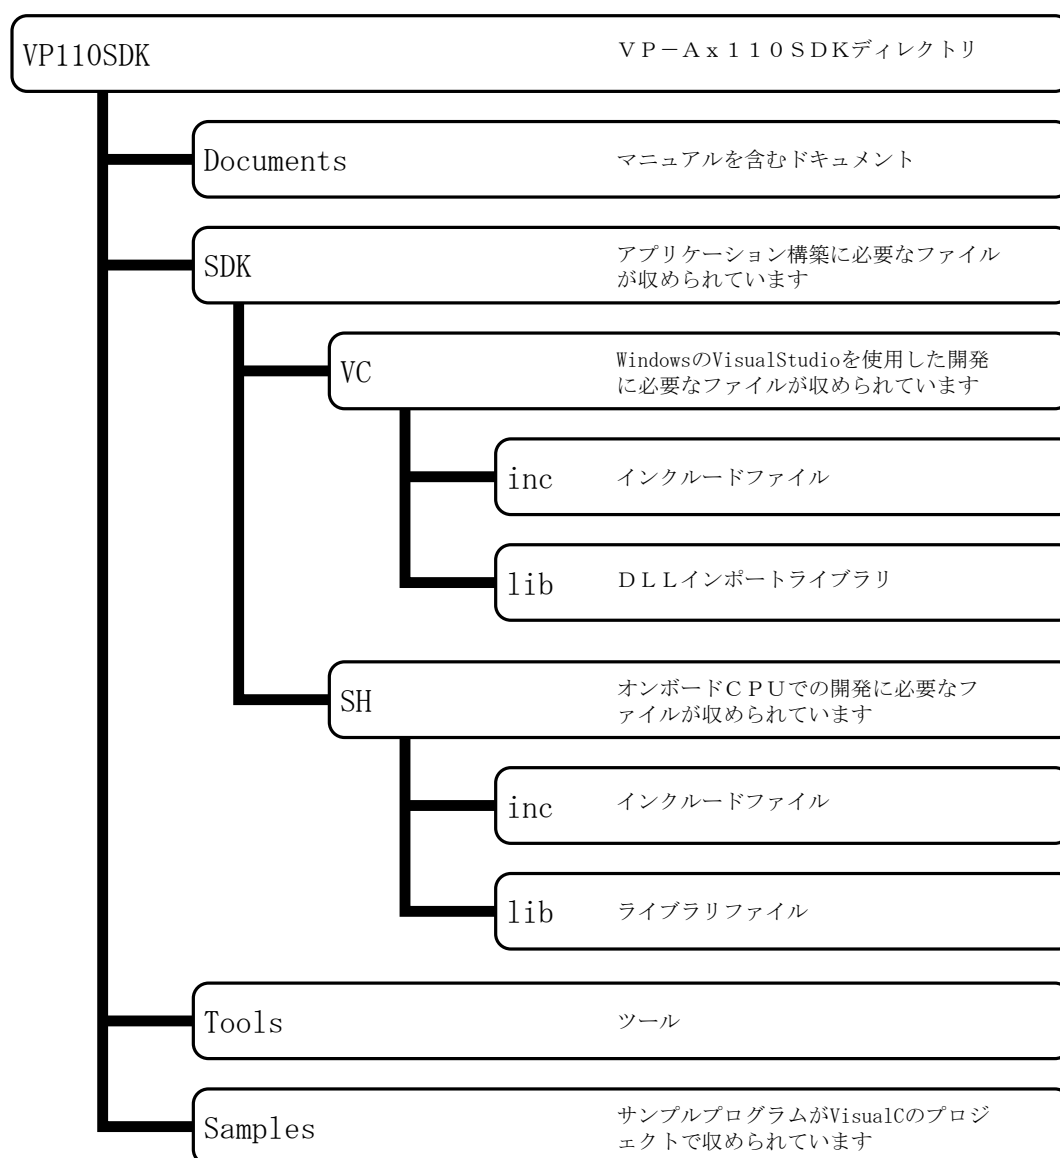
VP110SDK

ＶＰ－Ａｘ１１０ＳＤＫディレクトリ

Documents

マニュアルを含むドキュメント

SDK

アプリケーション構築に必要なファイルが収められています

VC

WindowsのVisualStudioを使用した開発に必要なファイルが収められています

inc

インクルードファイル

lib

ＤＬＬインポートライブラリ

SH

オンボードＣＰＵでの開発に必要なファイルが収められています

inc

インクルードファイル

lib

ライブラリファイル

Tools

ツール

Samples

サンプルプログラムがVisualCのプロジェクトで収められています